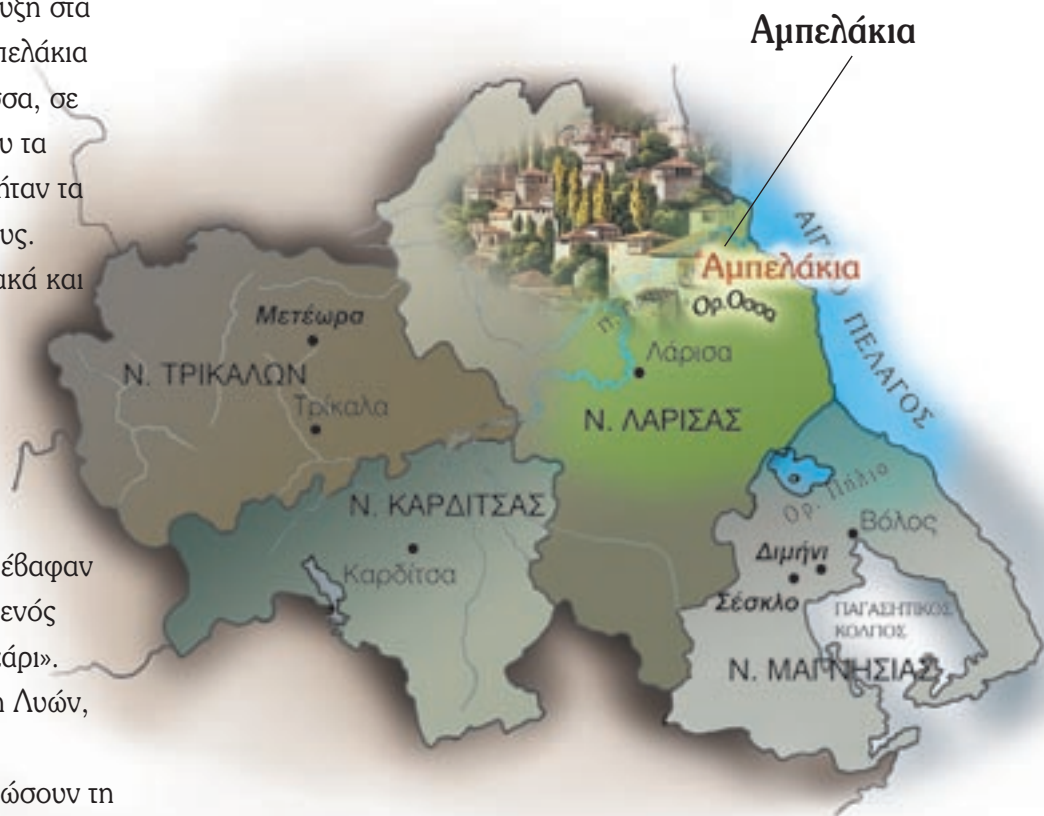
υξη στα
ιελάκια
σα, σε
υ τα
ήταν τα
υς.
ακά και

έβαφαν
ενός
άρι».
ι Λυών,

ώσουν τη

Αμπελάκια

Αμπελάκια
Ορ. Οσσα
ΑΙΓ
ΠΕΛΑΓΟΣ
Μετέωρα
Ν. ΤΡΙΚΑΛΩΝ
Τρίκαλα
Λάρισα
Ν. ΛΑΡΙΣΑΣ
Ν. ΚΑΡΔΙΤΣΑΣ
Καρδίτσα
Ορ. Πήλιο
Βόλος
Διμήνι
Σέσκλο
ΠΑΓΑΣΗΤΙΚΟΣ ΚΟΛΠΟΣ
Ν. ΜΑΓΝΗΣΙΑΣ